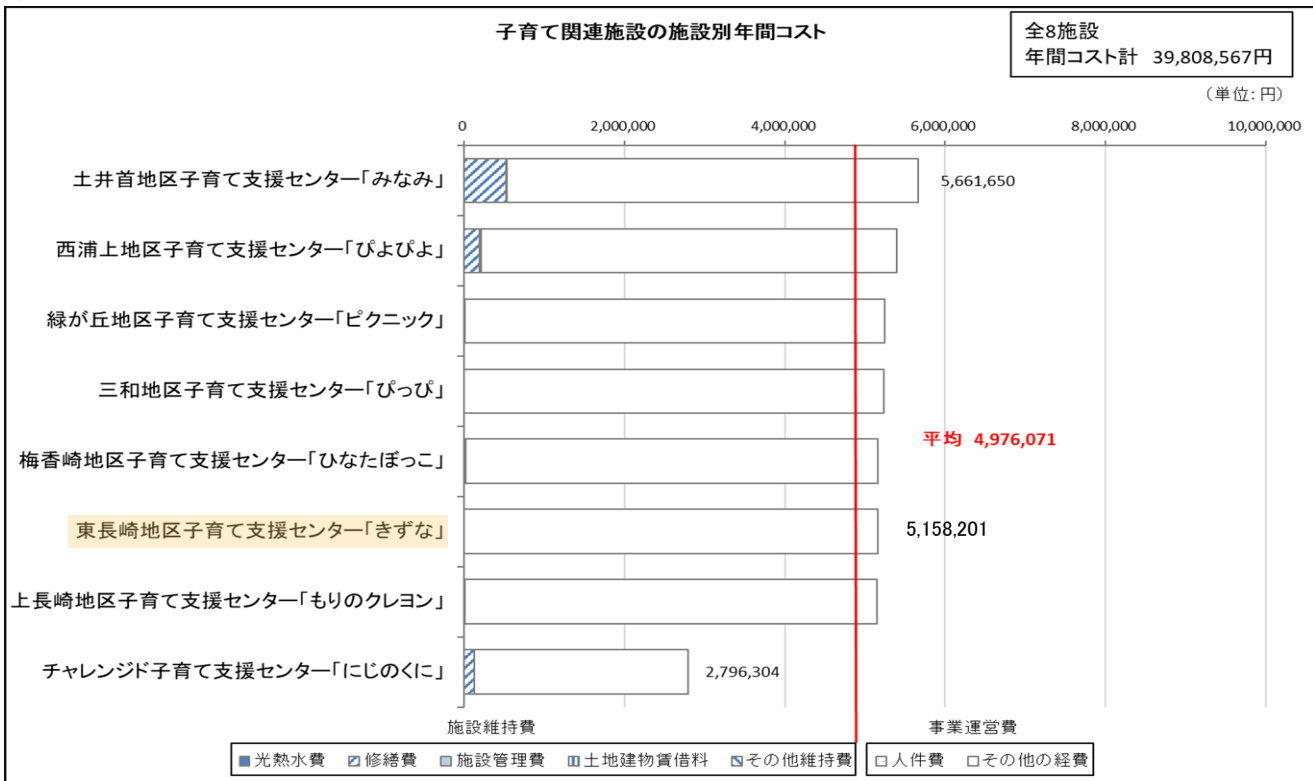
子育て関連施設の施設別年間コスト

全8施設
年間コスト計 39,808,567円

（単位：円）

0
2,000,000
4,000,000
6,000,000
8,000,000
10,000,000

土井首地区子育て支援センター「みなみ」
5,661,650
西浦上地区子育て支援センター「ぴよぴよ」
緑が丘地区子育て支援センター「ピクニック」
三和地区子育て支援センター「ぴっぴ」
梅香崎地区子育て支援センター「ひなたぼっこ」
平均 4,976,071
東長崎地区子育て支援センター「きずな」
5,158,201
上長崎地区子育て支援センター「もりのクレヨン」
チャレンジド子育て支援センター「にじのくに」
2,796,304

施設維持費
事業運営費

光熱水費
修繕費
施設管理費
土地建物賃借料
その他維持費
人件費
その他の経費